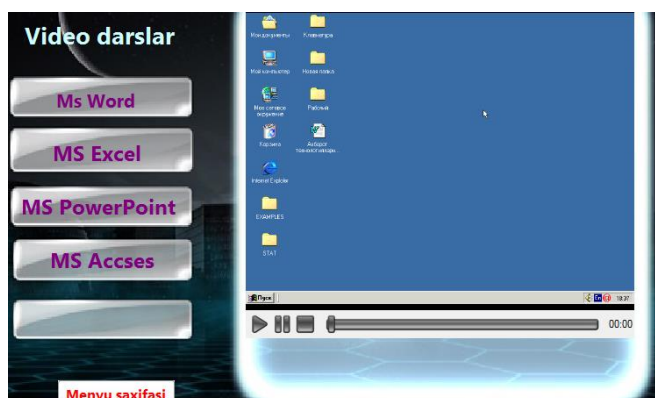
Video darslar

Ms Word

MS Excel

MS PowerPoint

MS Accses

Menyu saxifasi

Мои документы
Клавиатура
Мой компьютер
Новая папка
Мое сетевое окружение
Рабочая
Корзина
Автор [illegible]
Internet Explorer
EXAMPLES
STAT
Пуск
EN
18:37
00:00